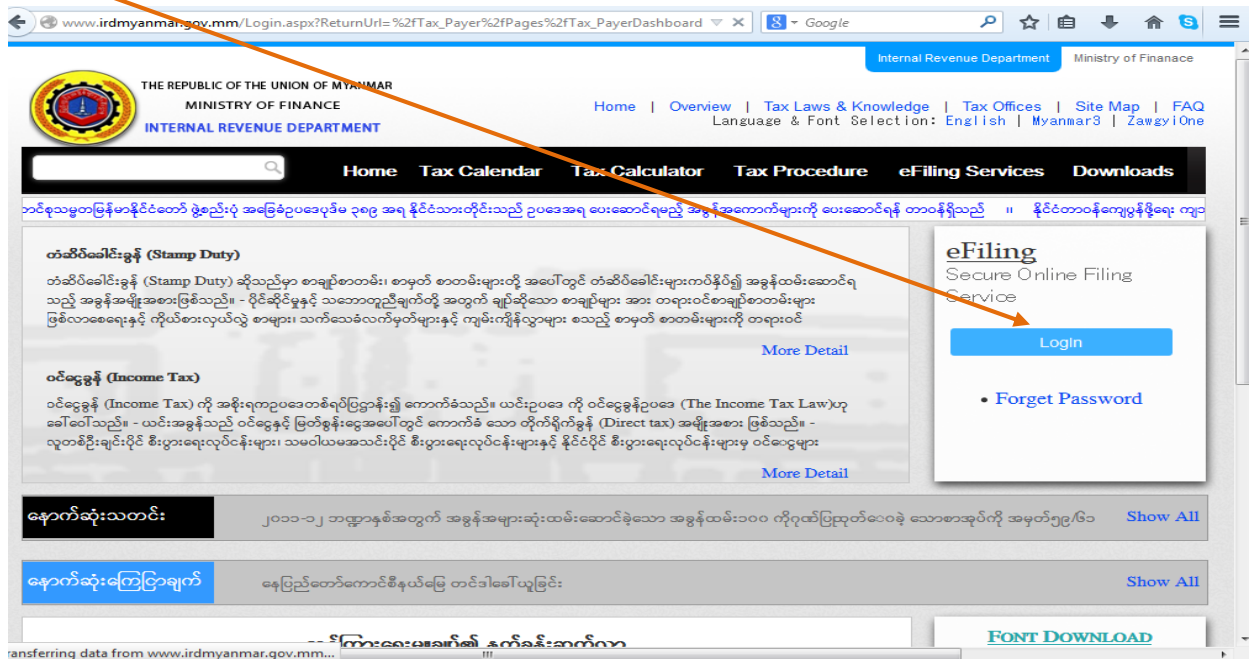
www.irdmyanmar.gov.mm/Login.aspx?ReturnUrl=%2fTax_Payer%2fPages%2fTax_PayerDashboard

Google

Internal Revenue Department | Ministry of Finanace

THE REPUBLIC OF THE UNION OF MYANMAR
MINISTRY OF FINANCE
INTERNAL REVENUE DEPARTMENT

Home | Overview | Tax Laws & Knowledge | Tax Offices | Site Map | FAQ
Language & Font Selection: English | Myanmar3 | ZawgyiOne

Home Tax Calendar Tax Calculator Tax Procedure eFiling Services Downloads

ဘင်စုသမ္မတမြန်မာနိုင်ငံတော် ဖွဲ့စည်းပုံ အခြေခံဥပဒေပုဒ်မ ၃၈၉ အရ နိုင်ငံသားတိုင်းသည် ဥပဒေအရ ပေးဆောင်ရမည့် အခွန်အကောက်များကို ပေးဆောင်ရန် တာဝန်ရှိသည် ။ နိုင်ငံတာဝန်ကျေပွန်ဖို့ရေး ကျ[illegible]

တံဆိပ်ခေါင်းခွန် (Stamp Duty)

တံဆိပ်ခေါင်းခွန် (Stamp Duty) ဆိုသည်မှာ စာချုပ်စာတမ်း၊ စာမှတ် စာတမ်းများတို့ အပေါ်တွင် တံဆိပ်ခေါင်းများကပ်နှိပ်၍ အခွန်ထမ်းဆောင်ရသည့် အခွန်အမျိုးအစားဖြစ်သည်။ - ပိုင်ဆိုင်မှုနှင့် သဘောတူညီချက်တို့ အတွက် ချုပ်ဆိုသော စာချုပ်များ အား တရားဝင်စာချုပ်စာတမ်းများ ဖြစ်လာစေရေးနှင့် ကိုယ်စားလှယ်လွှဲ စာများ၊ သက်သေခံလက်မှတ်များနှင့် ကျွမ်းကျိန်လွှာများ စသည့် စာမှတ် စာတမ်းများကို တရားဝင်

More Detail

ဝင်ငွေခွန် (Income Tax)

ဝင်ငွေခွန် (Income Tax) ကို အစိုးရကဥပဒေတစ်ရပ်ပြဌာန်း၍ ကောက်ခံသည်။ ယင်းဥပဒေ ကို ဝင်ငွေခွန်ဥပဒေ (The Income Tax Law)ဟု ခေါ်ဝေါ်သည်။ - ယင်းအခွန်သည် ဝင်ငွေနှင့် မြတ်စွန်းငွေအပေါ်တွင် ကောက်ခံ သော တိုက်ရိုက်ခွန် (Direct tax) အမျိုးအစား ဖြစ်သည်။ - လူတစ်ဦးချင်းပိုင် စီးပွားရေးလုပ်ငန်းများ၊ သမဝါယမအသင်းပိုင် စီးပွားရေးလုပ်ငန်းများနှင့် နိုင်ငံပိုင် စီးပွားရေးလုပ်ငန်းများမှ ဝင်ငွေများ

More Detail

eFiling
Secure Online Filing Service

Login

• Forget Password

နောက်ဆုံးသတင်း

၂၀၁၁-၁၂ ဘဏ္ဍာနှစ်အတွက် အခွန်အများဆုံးထမ်းဆောင်ခဲ့သော အခွန်ထမ်း၁၀၀ ကိုဂုဏ်ပြုထုတ်ဝေခဲ့ သောစာအုပ်ကို အမှတ်၅၉/၆၁

Show All

နောက်ဆုံးကြေငြာချက်

နေပြည်တော်ကောင်စီနယ်မြေ တင်ဒါခေါ်ယူခြင်း

Show All

FONT DOWNLOAD

ransferring data from www.irdmyanmar.gov.mm...